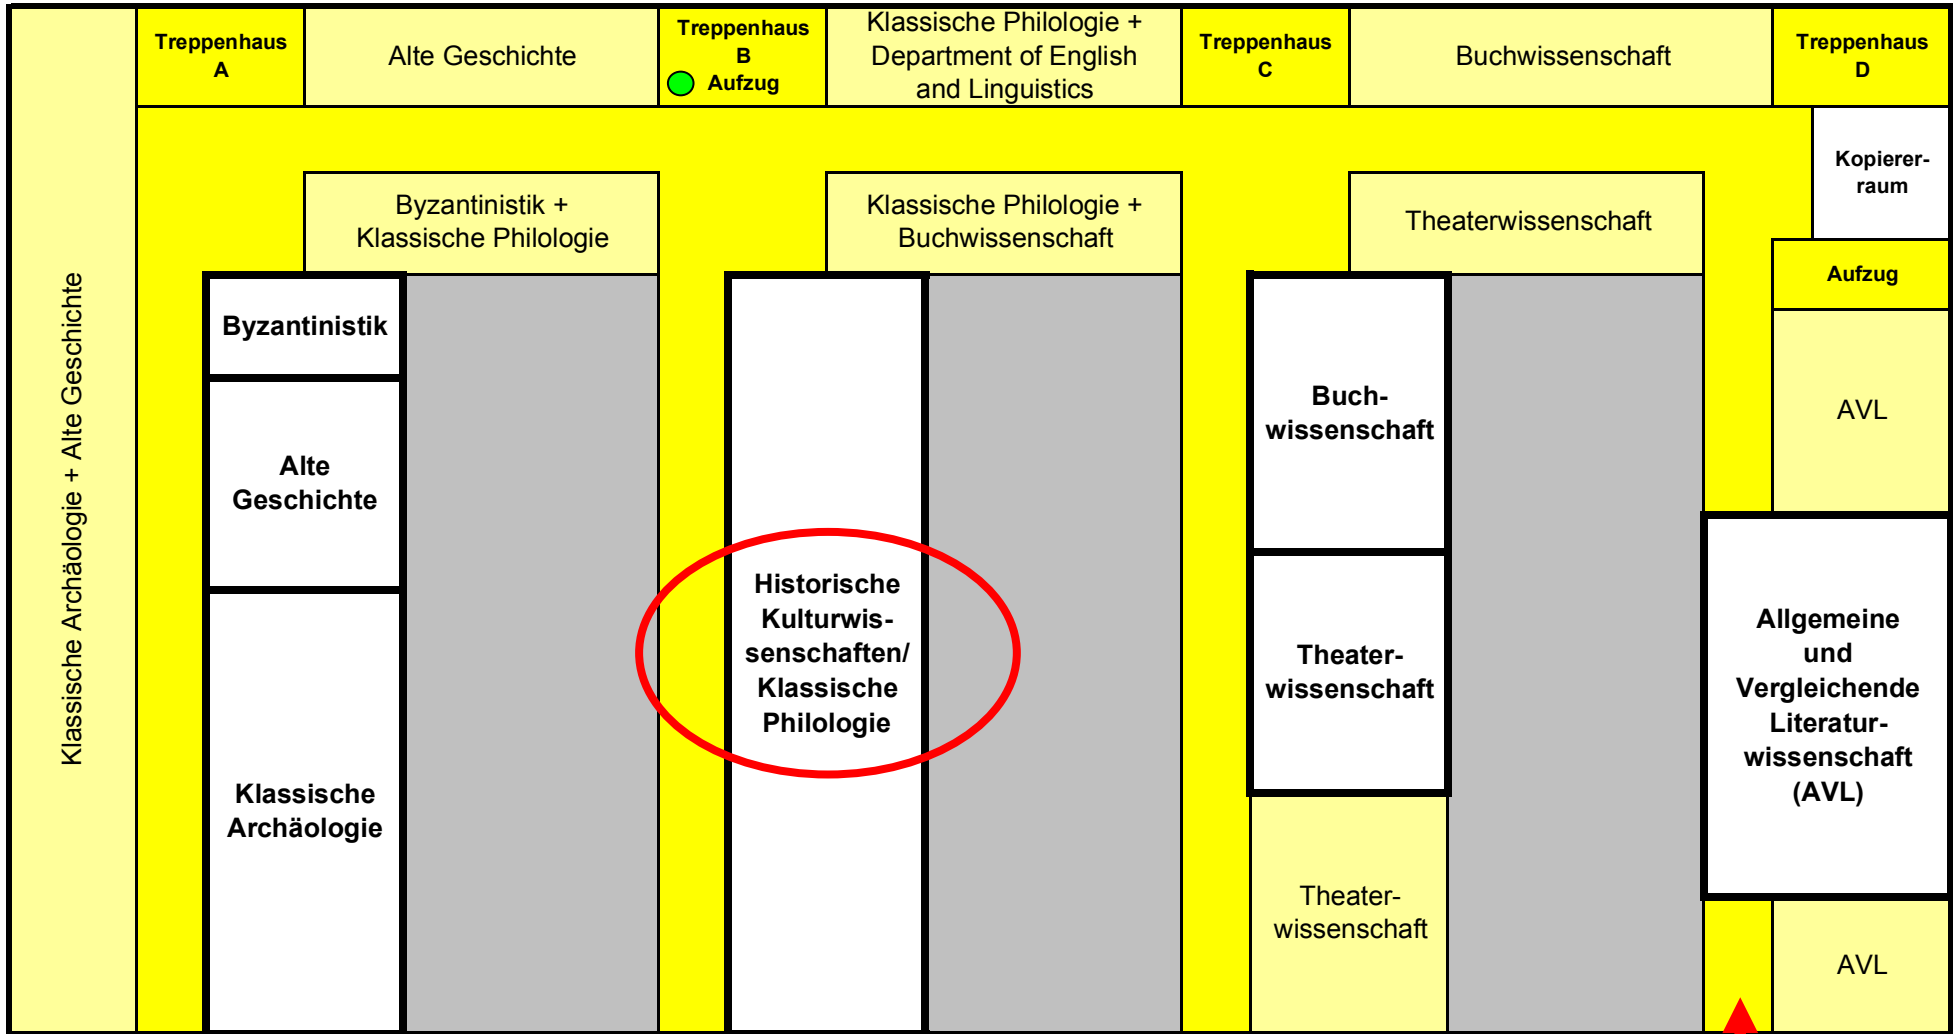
Treppenhaus A

Alte Geschichte

Treppenhaus B Aufzug

Klassische Philologie + Department of English and Linguistics

Treppenhaus C

Buchwissenschaft

Treppenhaus D

Kopiererraum

Klassische Archäologie + Alte Geschichte

Byzantinistik + Klassische Philologie

Klassische Philologie + Buchwissenschaft

Theaterwissenschaft

Aufzug

Byzantinistik

Alte Geschichte

Klassische Archäologie

Historische Kulturwissenschaften/ Klassische Philologie

Buchwissenschaft

Theaterwissenschaft

Theaterwissenschaft

AVL

Allgemeine und Vergleichende Literaturwissenschaft (AVL)

AVL